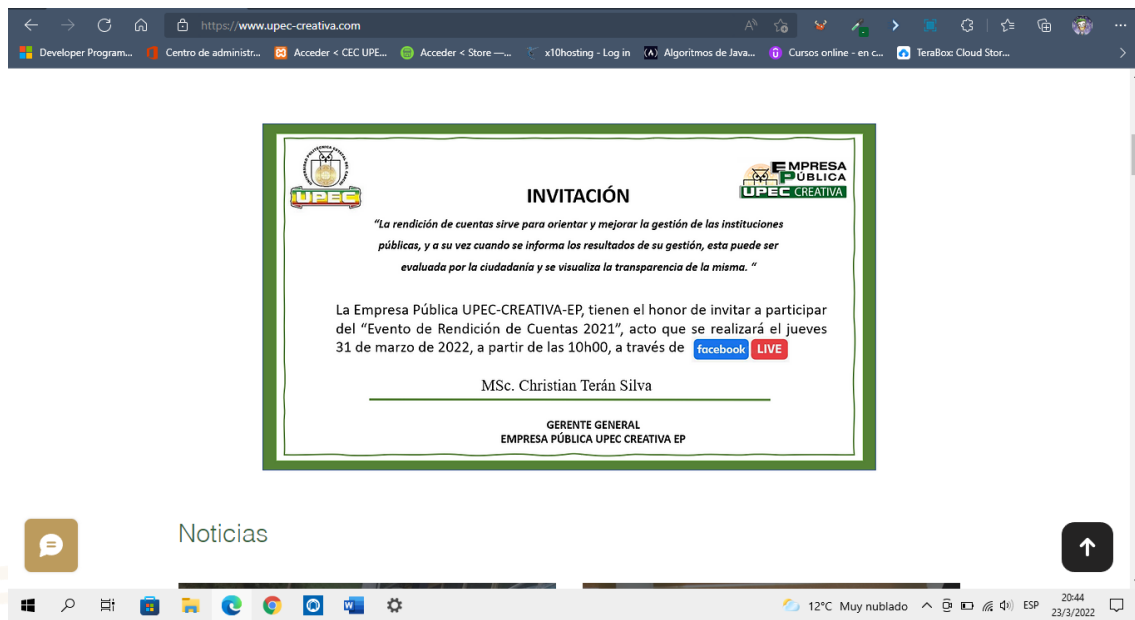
https://www.upec-creativa.com

Developer Program... Centro de administr... Acceder < CEC UPE... Acceder < Store —... x10hosting - Log in Algoritmos de Java... Cursos online - en c... TeraBox: Cloud Stor...

UPEC

EMPRESA PÚBLICA UPEC CREATIVA

INVITACIÓN

"La rendición de cuentas sirve para orientar y mejorar la gestión de las instituciones públicas, y a su vez cuando se informa los resultados de su gestión, esta puede ser evaluada por la ciudadanía y se visualiza la transparencia de la misma. "

La Empresa Pública UPEC-CREATIVA-EP, tienen el honor de invitar a participar del "Evento de Rendición de Cuentas 2021", acto que se realizará el jueves 31 de marzo de 2022, a partir de las 10h00, a través de facebook LIVE

MSc. Christian Terán Silva

GERENTE GENERAL
EMPRESA PÚBLICA UPEC CREATIVA EP

Noticias

12°C Muy nublado ESP 20:44 23/3/2022